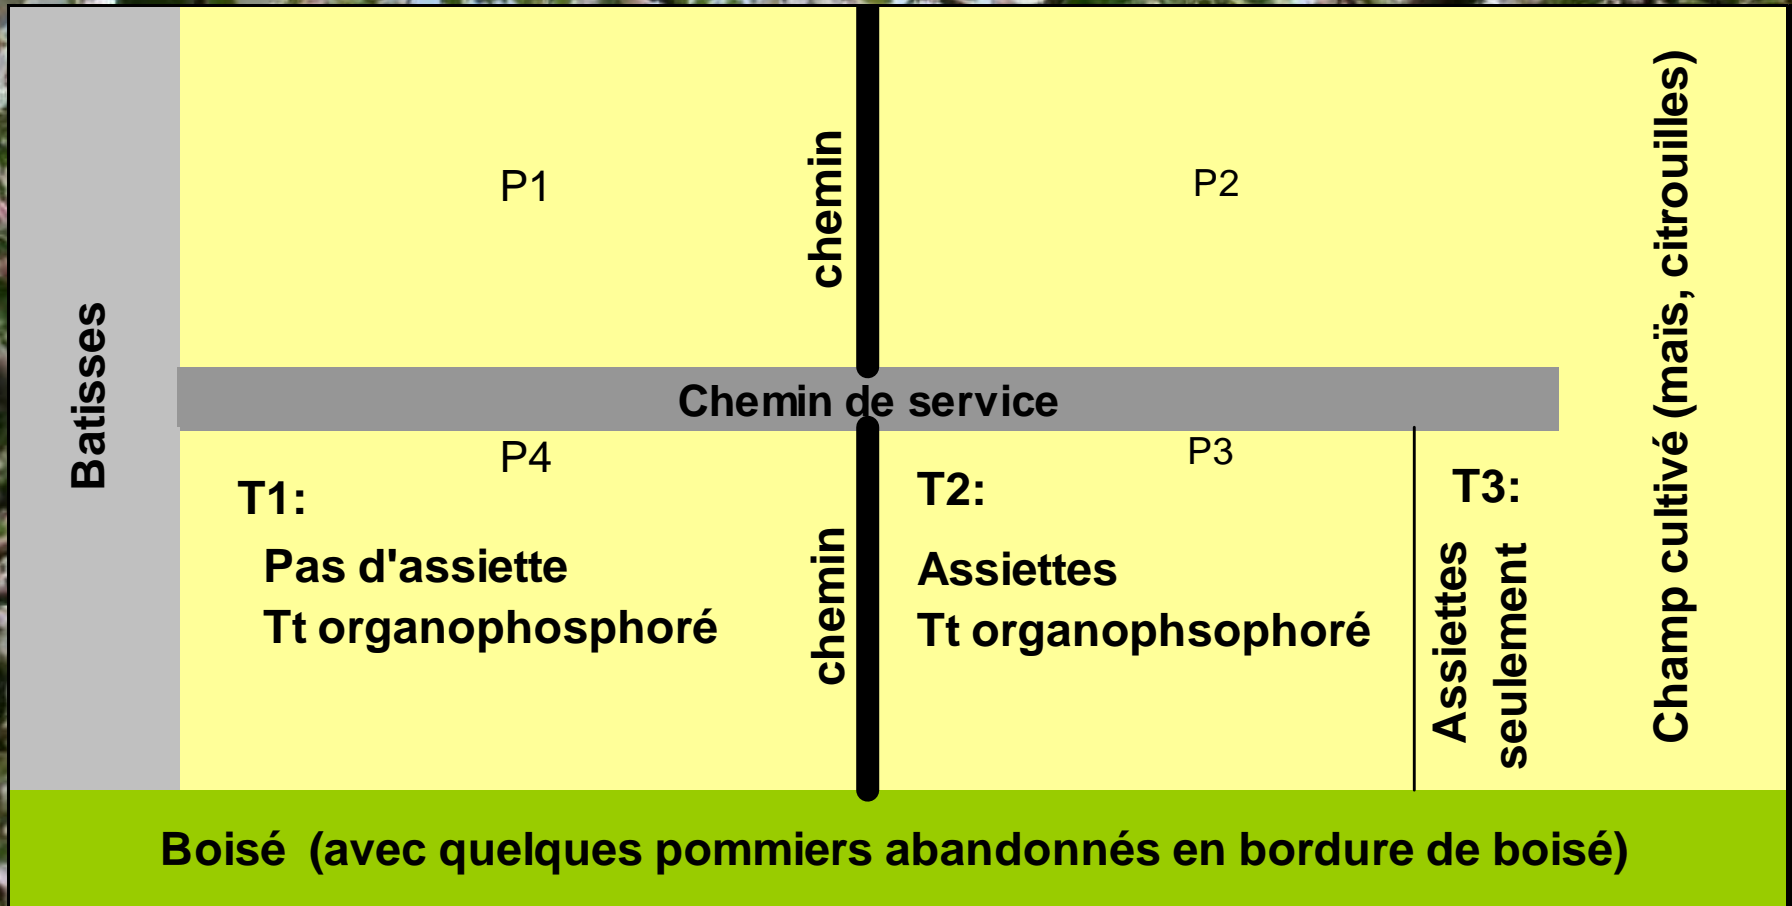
Batisses

P1

chemin

P2

Champ cultivé (maïs, citrouilles)

Chemin de service

P4

T1:

Pas d'assiette

Tt organophosphoré

chemin

P3

T2:

Assiettes

Tt organophsophoré

T3:

Assiettes seulement

Boisé (avec quelques pommiers abandonnés en bordure de boisé)